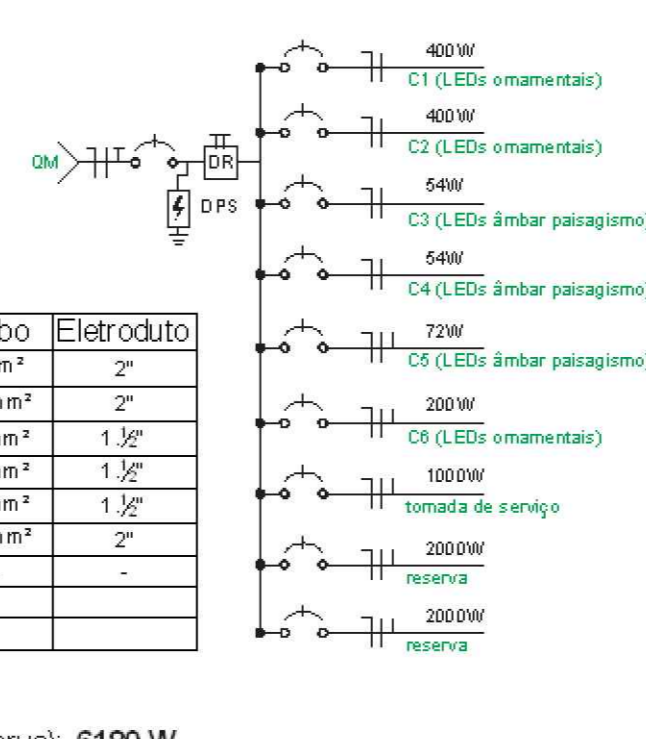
QM

DR

DPS

400 W
C1 (LEDs ornamentais)

400 W
C2 (LEDs ornamentais)

54W
C3 (LEDs âmbar paisagismo)

54W
C4 (LEDs âmbar paisagismo)

72W
C5 (LEDs âmbar paisagismo)

200 W
C6 (LEDs ornamentais)

1000W
tomada de serviço

2000W
reserva

2000W
reserva

| bo | Eletroduto |
|---|---|
| m² | 2" |
| m² | 2" |
| m² | 1 ½" |
| m² | 1 ½" |
| m² | 1 ½" |
| m² | 2" |
| | - |
| | |
| | |

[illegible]erva): 6180 W